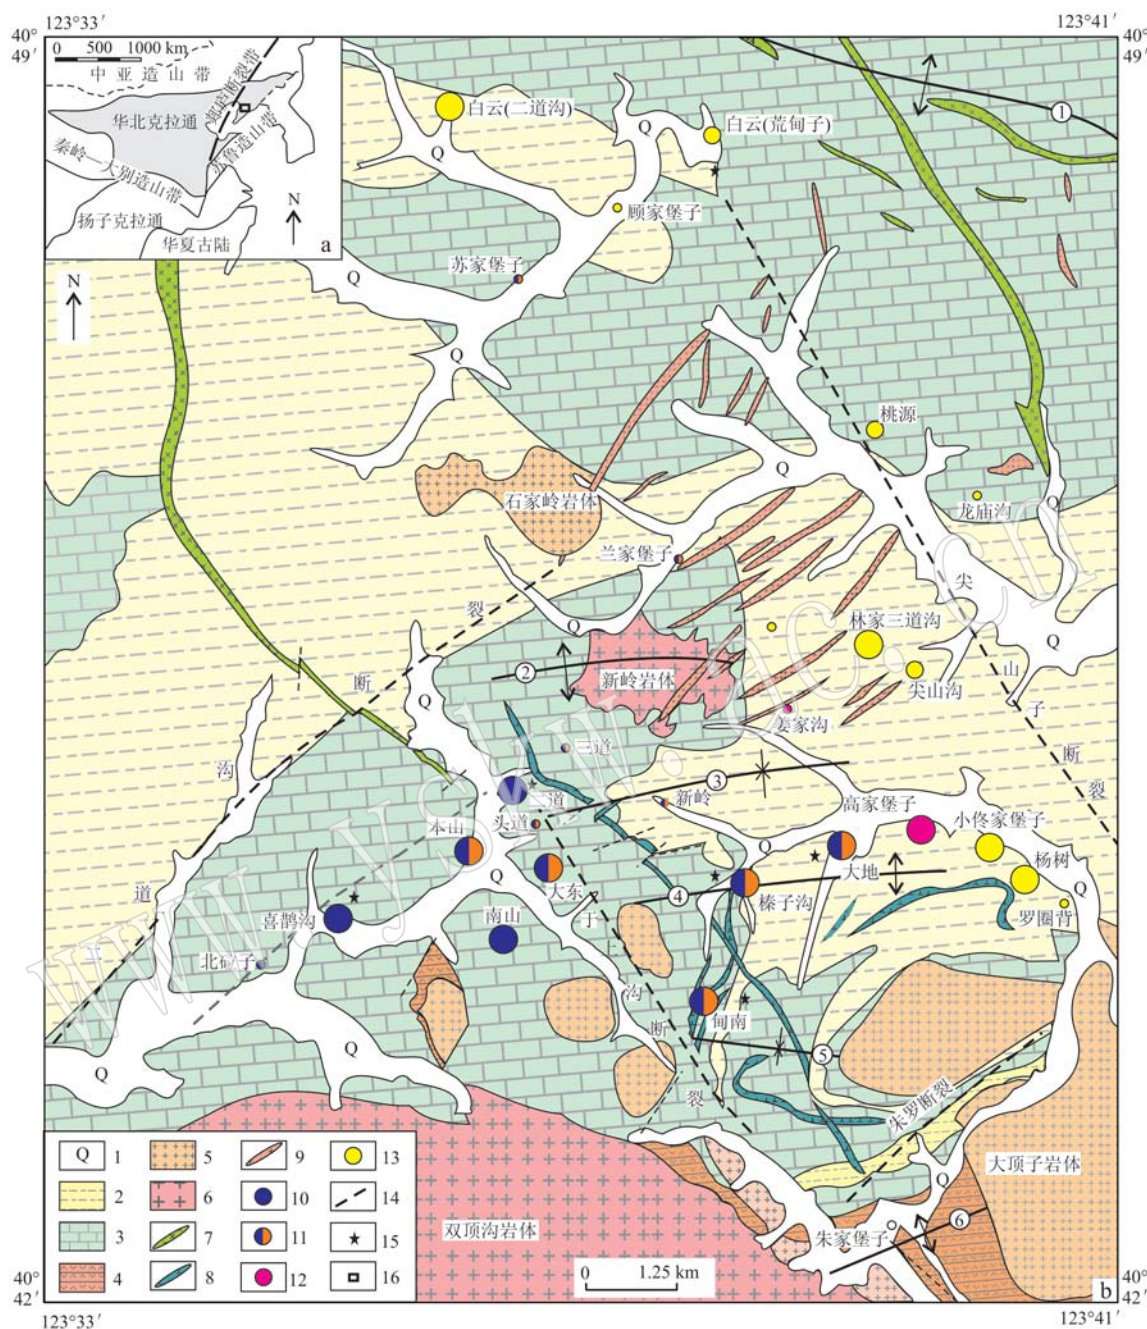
123°33′
123°41′
40°
49′
40°
49′
0 500 1000 km
中 亚 造 山 带
华北克拉通
郯庐断裂带
苏鲁造山带
秦岭—大别造山带
扬子克拉通
华夏古陆
N
a
白云(二道沟)
白云(荒甸子)
顾家堡子
苏家堡子
N
Q
Q
Q
Q
Q
Q
Q
Q
Q
Q
1
桃源
龙庙沟
石家岭岩体
兰家堡子
林家三道沟
尖山沟
新岭岩体
姜家沟
2
裂
断
沟
道
二
三道
二道
头道
本山
新岭
3
高家堡子
小佟家堡子
杨树
大地
罗圈背
榛子沟
4
大东
南山
喜鹊沟
北砬子
于
上
沟
断
裂
甸南
5
朱罗断裂
大顶子岩体
尖
山
子
断
裂
双顶沟岩体
朱家堡子
6
0 1.25 km
b
1
2
3
4
5
6
7
8
9
10
11
12
13
14
15
16
40°
42′
40°
42′
123°33′
123°41′
www.ysxb.ac.cn